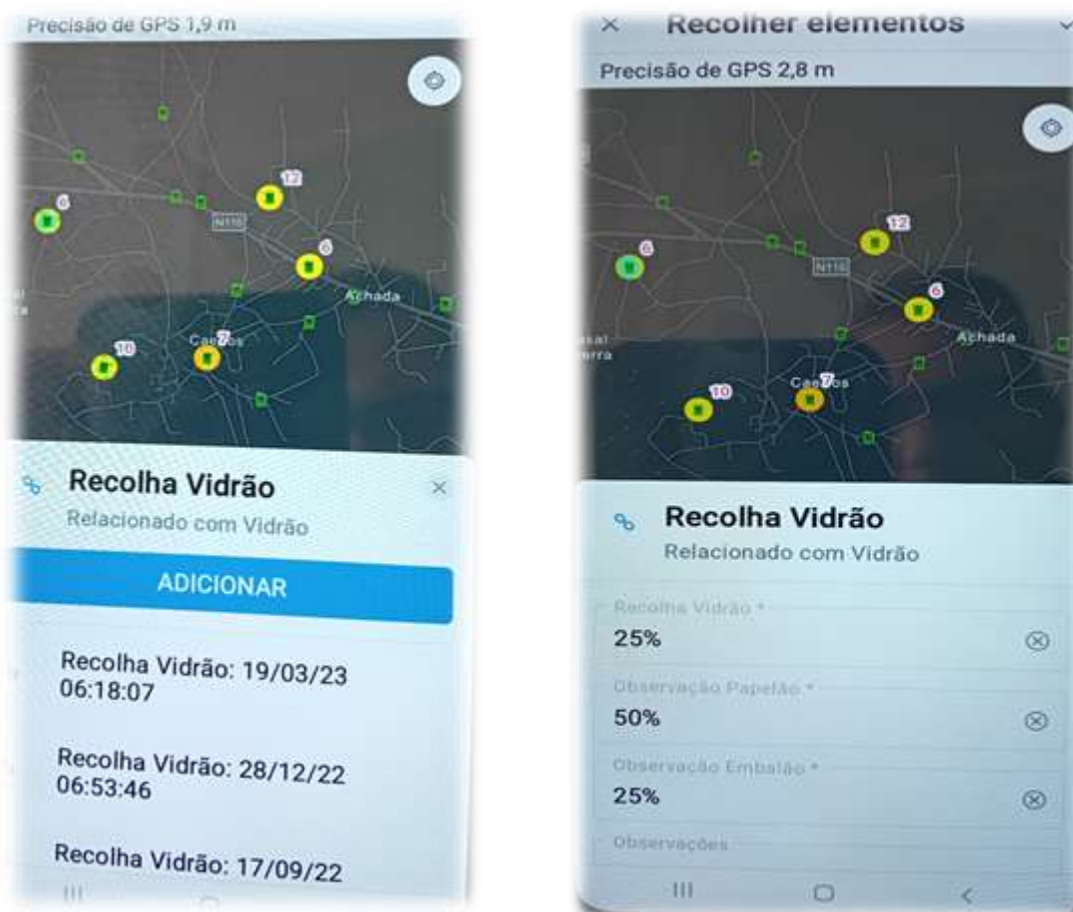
Precisão de GPS 1,9 m

6

12

N110

6

Achada

10

Cae7os

Recolha Vidrão

Relacionado com Vidrão

ADICIONAR

Recolha Vidrão: 19/03/23 06:18:07

Recolha Vidrão: 28/12/22 06:53:46

Recolha Vidrão: 17/09/22

Recolher elementos

Precisão de GPS 2,8 m

12

6

N110

6

Achada

10

Cae7os

Recolha Vidrão

Relacionado com Vidrão

Recolha Vidrão *

25%

Observação Papelão *

50%

Observação Embalão *

25%

Observações